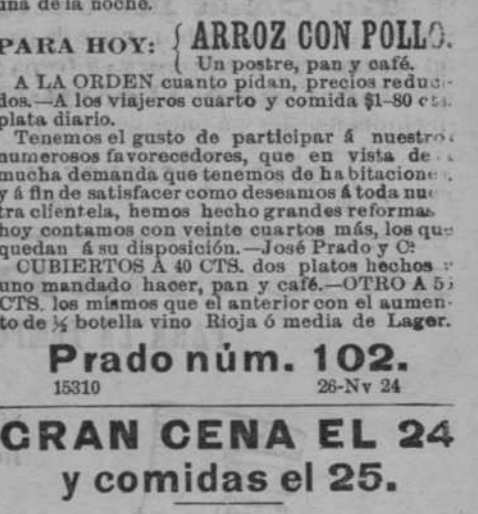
una de la noche.

PARA HOY: { ARROZ CON POLLO. Un postre, pan y café.

A LA ORDEN cuanto pidan, precios reducidos.—A los viajeros cuarto y comida $1-80 cts. plata diario.

Tenemos el gusto de participar á nuestros numerosos favorecedores, que en vista de la mucha demanda que tenemos de habitaciones, y á fin de satisfacer como deseamos á toda nuestra clientela, hemos hecho grandes reformas hoy contamos con veinte cuartos más, los que quedan á su disposición.—José Prado y Cª

CUBIERTOS Á 40 CTS. dos platos hechos y uno mandado hacer, pan y café.—OTRO A 5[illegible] CTS. los mismos que el anterior con el aumento de ½ botella vino Rioja ó media de Lager.

Prado núm. 102.

15310 26-Nv 24

GRAN CENA EL 24
y comidas el 25.